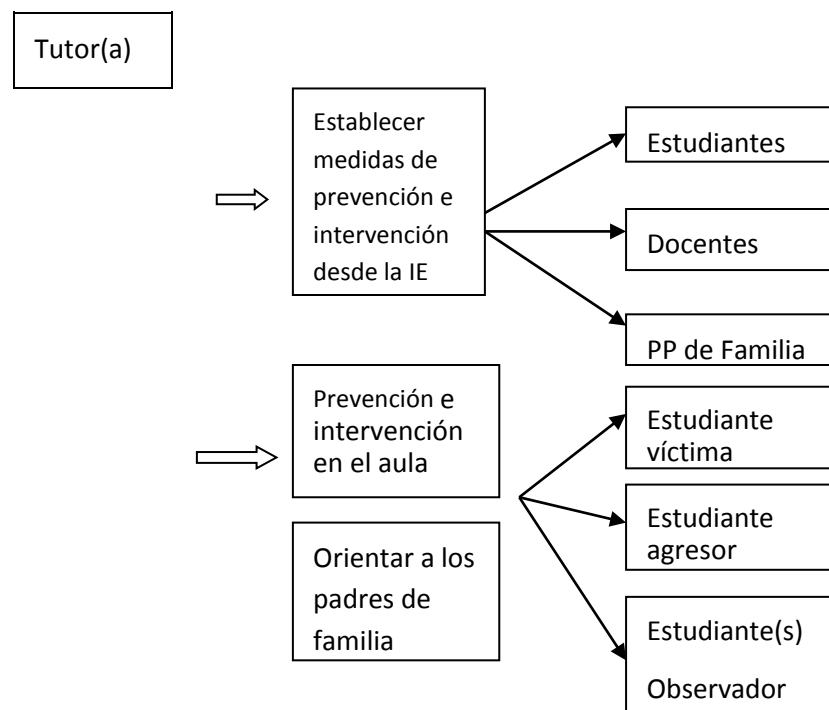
Tutor(a)

Establecer medidas de prevención e intervención desde la IE

Estudiantes

Docentes

PP de Familia

Prevención e intervención en el aula

Orientar a los padres de familia

Estudiante víctima

Estudiante agresor

Estudiante(s)

Observador